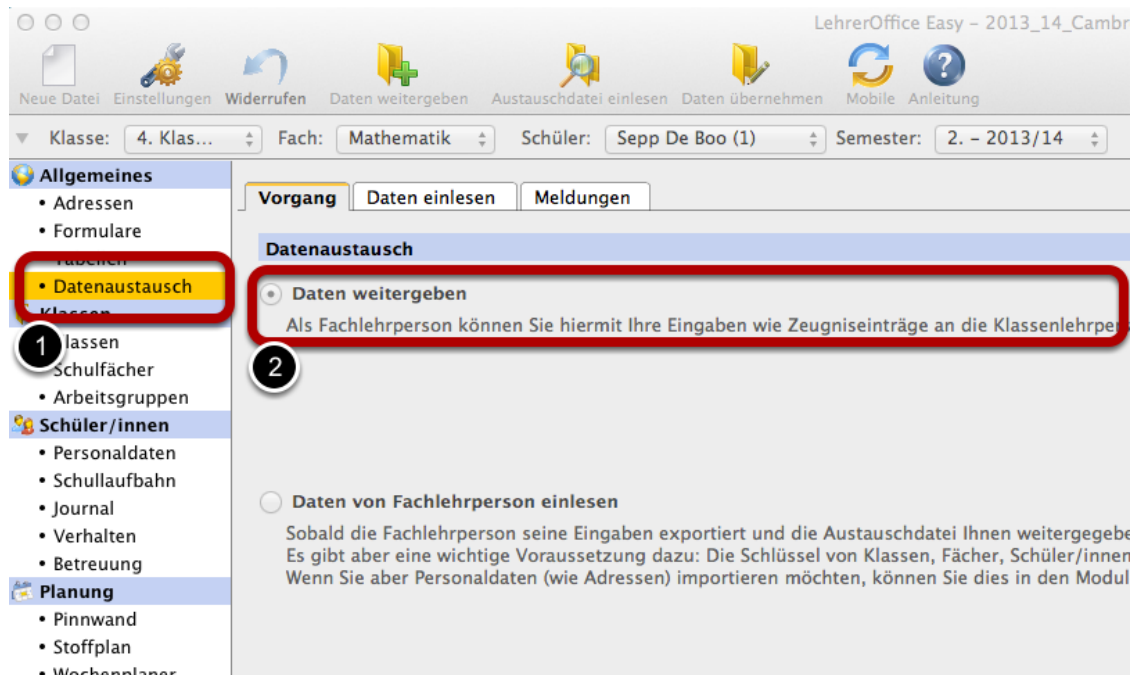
LehrerOffice Easy – 2013_14_Cambr

Neue Datei Einstellungen Widerrufen Daten weitergeben Austauschdatei einlesen Daten übernehmen Mobile Anleitung

Klasse: 4. Klas... Fach: Mathematik Schüler: Sepp De Boo (1) Semester: 2. – 2013/14

Allgemeines
• Adressen
• Formulare
• Tabellen
• Datenaustausch
Klassen
1
• Klassen
• Schulfächer
• Arbeitsgruppen
Schüler/innen
• Personaldaten
• Schullaufbahn
• Journal
• Verhalten
• Betreuung
Planung
• Pinnwand
• Stoffplan
• Wochenplaner

Vorgang Daten einlesen Meldungen

Datenaustausch

Daten weitergeben
Als Fachlehrperson können Sie hiermit Ihre Eingaben wie Zeugniseinträge an die Klassenlehrpers

2

Daten von Fachlehrperson einlesen
Sobald die Fachlehrperson seine Eingaben exportiert und die Austauschdatei Ihnen weitergegebe
Es gibt aber eine wichtige Voraussetzung dazu: Die Schlüssel von Klassen, Fächer, Schüler/innen
Wenn Sie aber Personaldaten (wie Adressen) importieren möchten, können Sie dies in den Modul